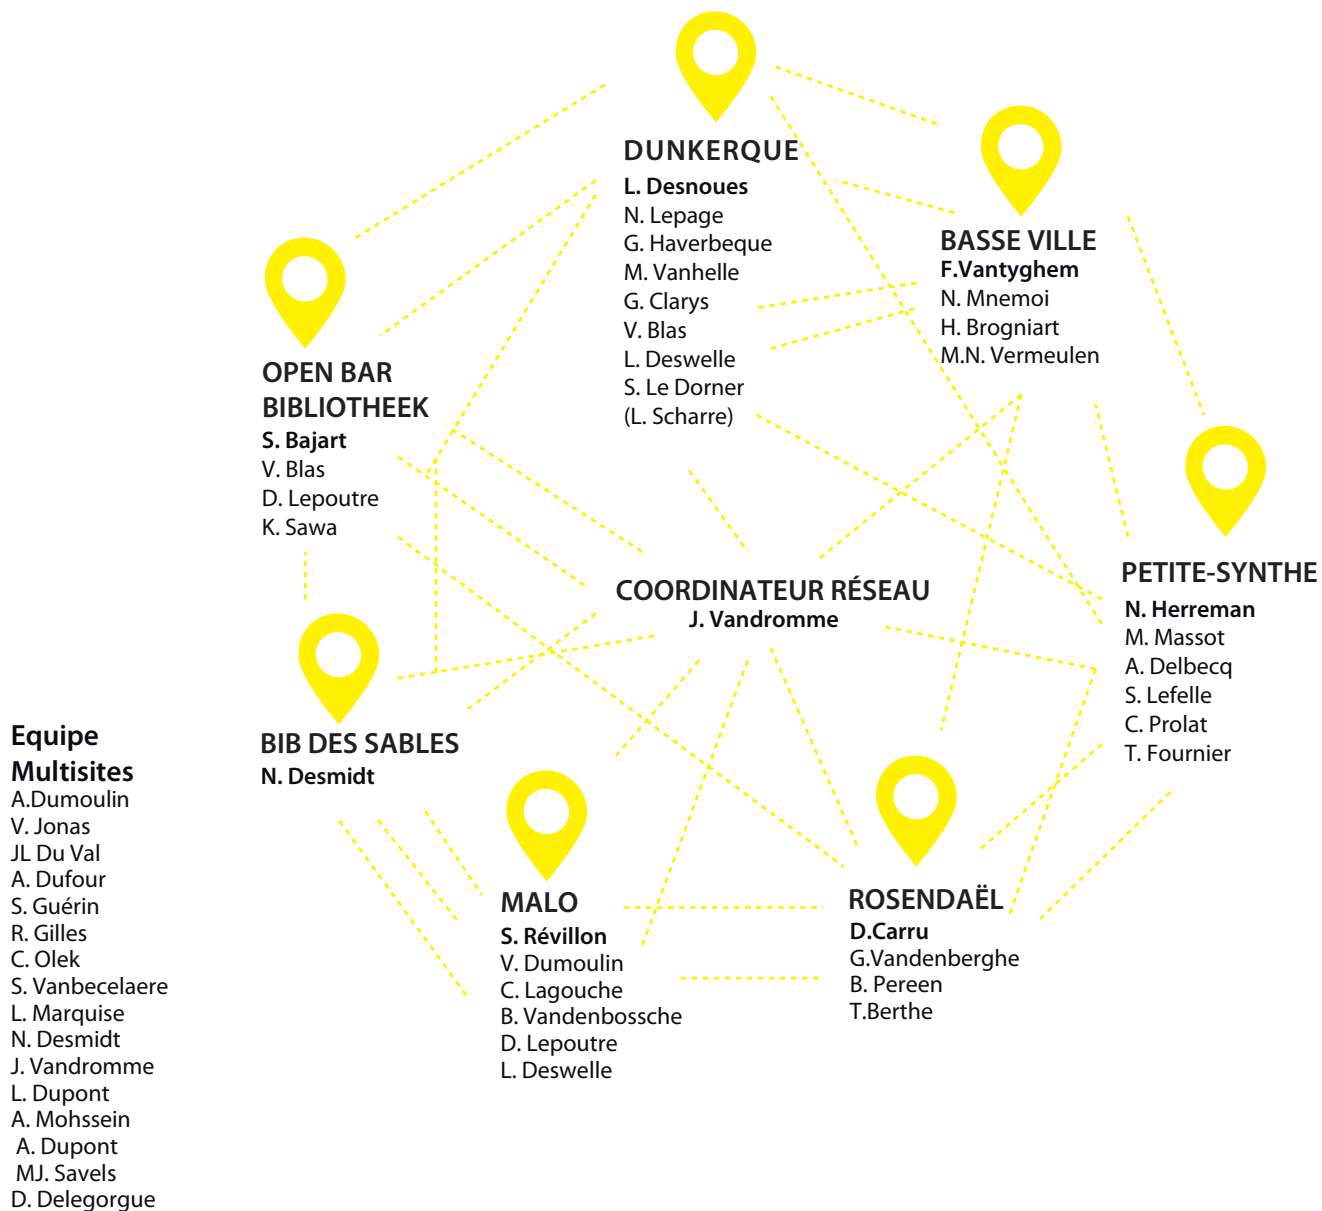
DUNKERQUE
L. Desnoues
N. Lepage
G. Haverbeque
M. Vanhelle
G. Clarys
V. Blas
L. Deswelle
S. Le Dorner
(L. Scharre)

BASSE VILLE
F.Vantyghem
N. Mnemoi
H. Brogniart
M.N. Vermeulen

OPEN BAR BIBLIOTHEEK
S. Bajart
V. Blas
D. Lepoutre
K. Sawa

PETITE-SYNTHE
N. Herreman
M. Massot
A. Delbecq
S. Lefelle
C. Prolat
T. Fournier

COORDINATEUR RÉSEAU
J. Vandromme

BIB DES SABLES
N. Desmidt

Equipe Multisites
A.Dumoulin
V. Jonas
JL Du Val
A. Dufour
S. Guérin
R. Gilles
C. Olek
S. Vanbecelaere
L. Marquise
N. Desmidt
J. Vandromme
L. Dupont
A. Mohssein
A. Dupont
MJ. Savels
D. Delegorgue

MALO
S. Révillon
V. Dumoulin
C. Lagouche
B. Vandenbossche
D. Lepoutre
L. Deswelle

ROSENDAËL
D.Carru
G.Vandenberghe
B. Pereen
T.Berthe